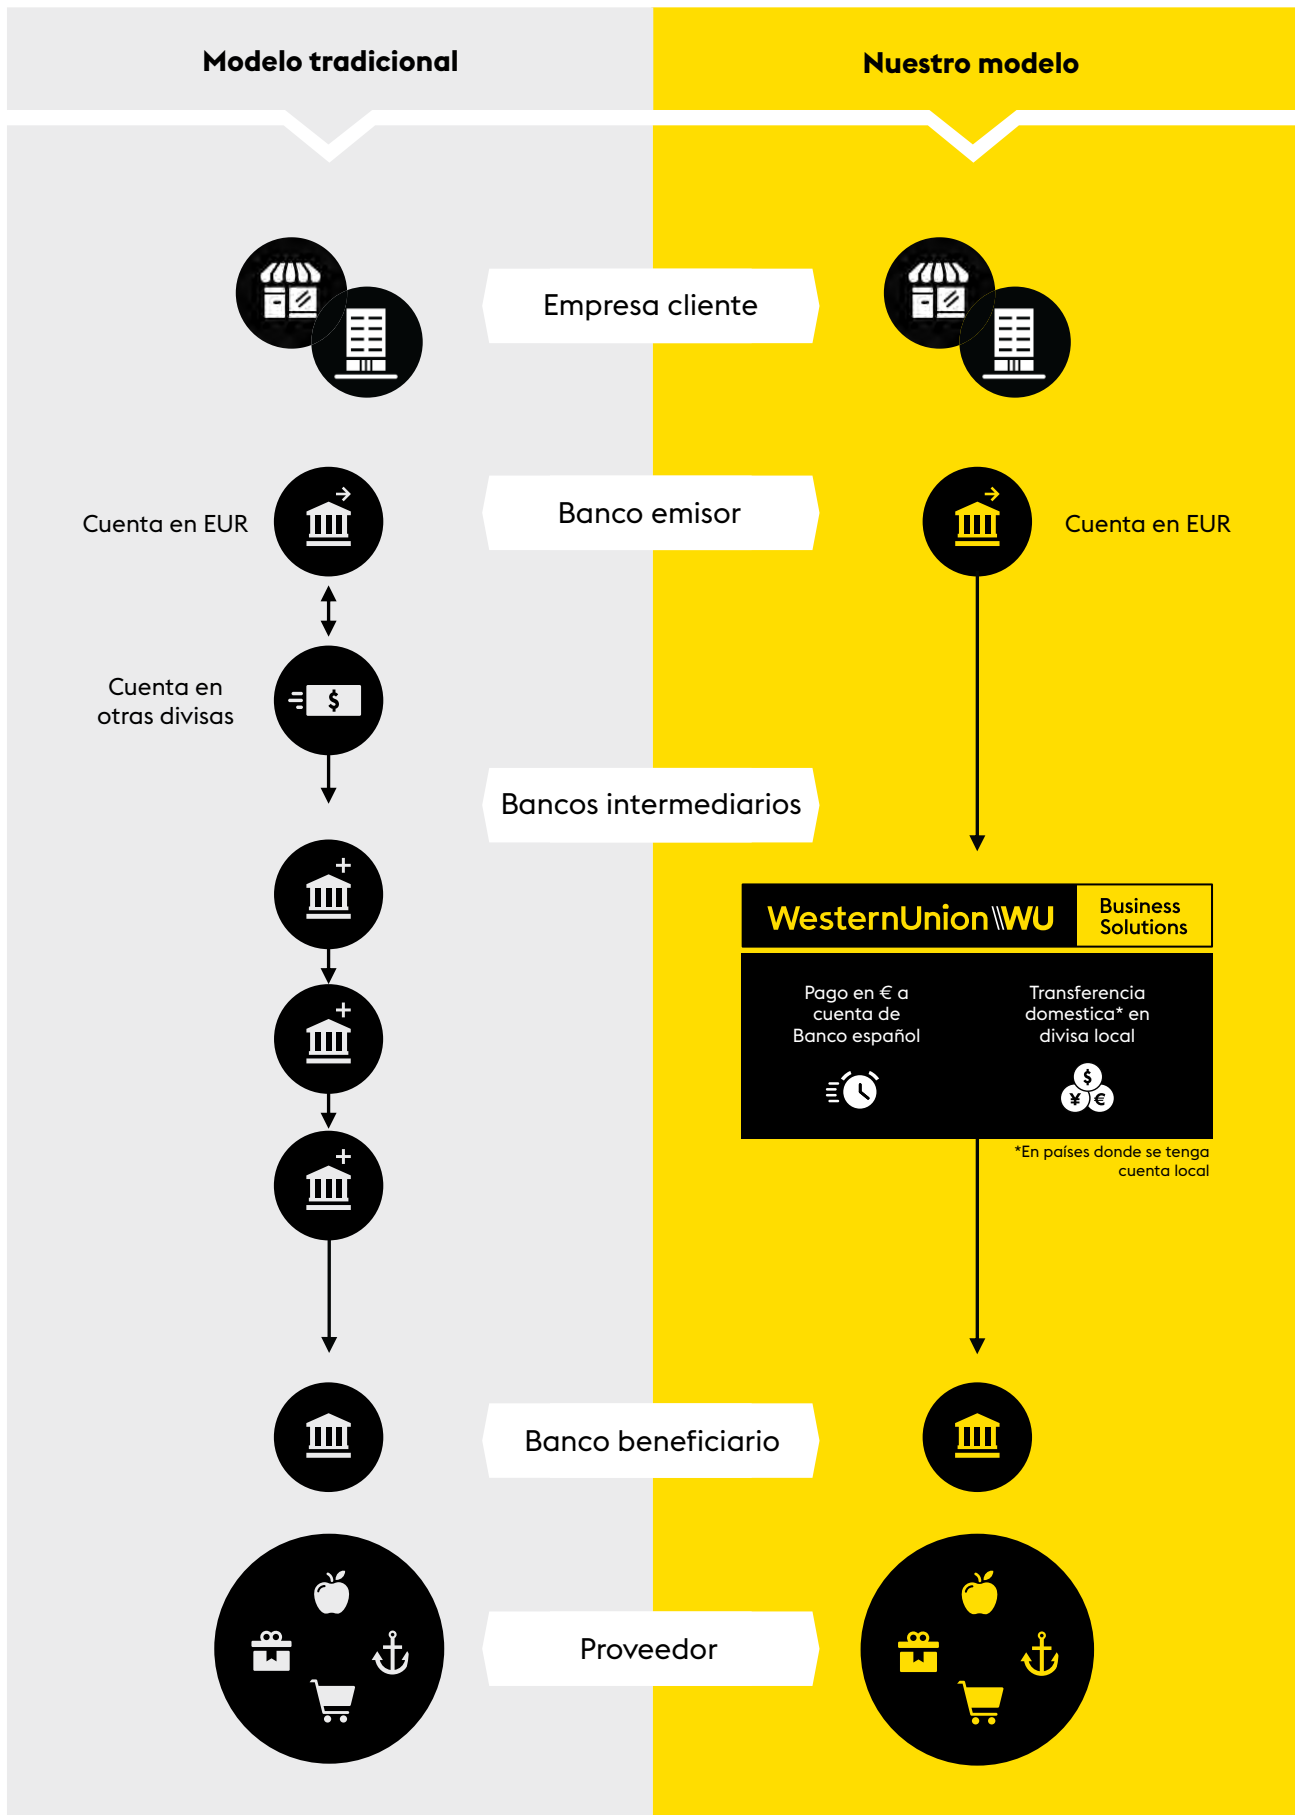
Modelo tradicional

Nuestro modelo

Empresa cliente

Cuenta en EUR

Banco emisor

Cuenta en EUR

Cuenta en otras divisas

Bancos intermediarios

WesternUnion WU Business Solutions

Pago en € a cuenta de Banco español

Transferencia domestica* en divisa local

*En países donde se tenga cuenta local

Banco beneficiario

Proveedor